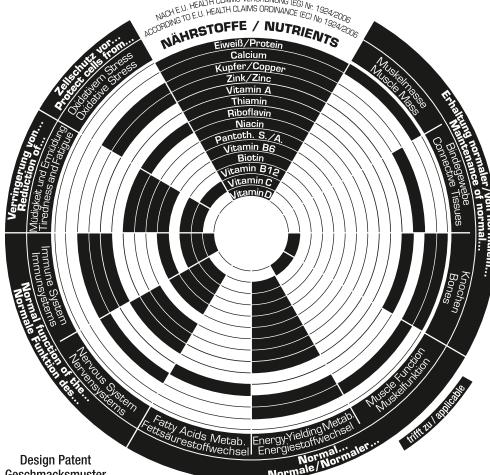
NACH E.U. HEALTH CLAIMS VERORDNUNG (EG) Nr. 1924/2006
ACCORDING TO E.U. HEALTH CLAIMS ORDINANCE (EC) No. 1924/2006

NÄHRSTOFFE / NUTRIENTS

Eiweiß/Protein
Calcium
Kupfer/Copper
Zink/Zinc
Vitamin A
Thiamin
Riboflavin
Niacin
Pantoth. S./A.
Vitamin B6
Biotin
Vitamin B12
Vitamin C
Vitamin D

Zellschutz vor...
Protect cells from...
Oxidativem Stress
Oxidative Stress

Erhaltung normaler...
Maintenance of normal...
Muskelmasse
Muscle Mass
Bindegewebe
Connective Tissues
Knochen
Bones

Verringerung von...
Reduction of...
Müdigkeit und Ermüdung
Tiredness and Fatigue

Normale Funktion des...
Normal Function of the...
Immune System
Immunsystems
Nervous System
Nervensystems

Normal...
Normale/Normaler...
Fatty Acids Metab.
Fettsäurestoffwechsel
Energy-Yielding Metab.
Energiestoffwechsel
Muscle Function
Muskelfunktion

trifft zu / applicable

Design Patent
Geschmacksmuster